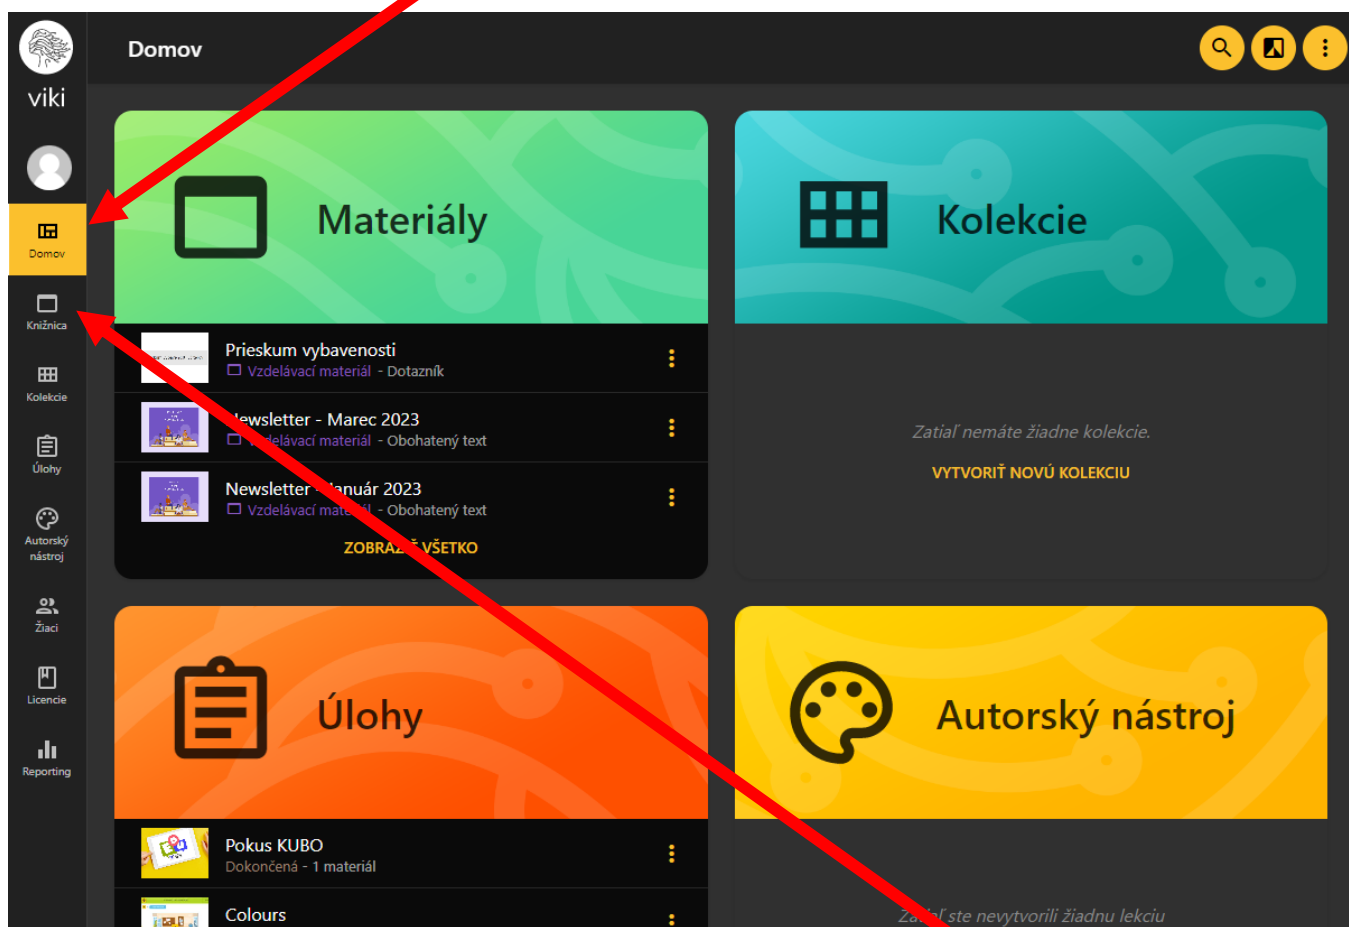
viki

Domov

Knižnica

Kolekcie

Úlohy

Autorský nástroj

Žiaci

Licencie

Reporting

Domov

Materiály

Prieskum vybavenosti
Vzdelávací materiál - Dotazník

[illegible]ewsletter - Marec 2023
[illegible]delávací materiál - Obohatený text

Newsletter - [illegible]anuár 2023
Vzdelávací mate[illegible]l - Obohatený text

ZOBRAZ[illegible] VŠETKO

Kolekcie

Zatiaľ nemáte žiadne kolekcie.

VYTVORIŤ NOVÚ KOLEKCIU

Úlohy

Pokus KUBO
Dokončená - 1 materiál

Colours

Autorský nástroj

Za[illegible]aľ ste nevytvorili žiadnu lekciu